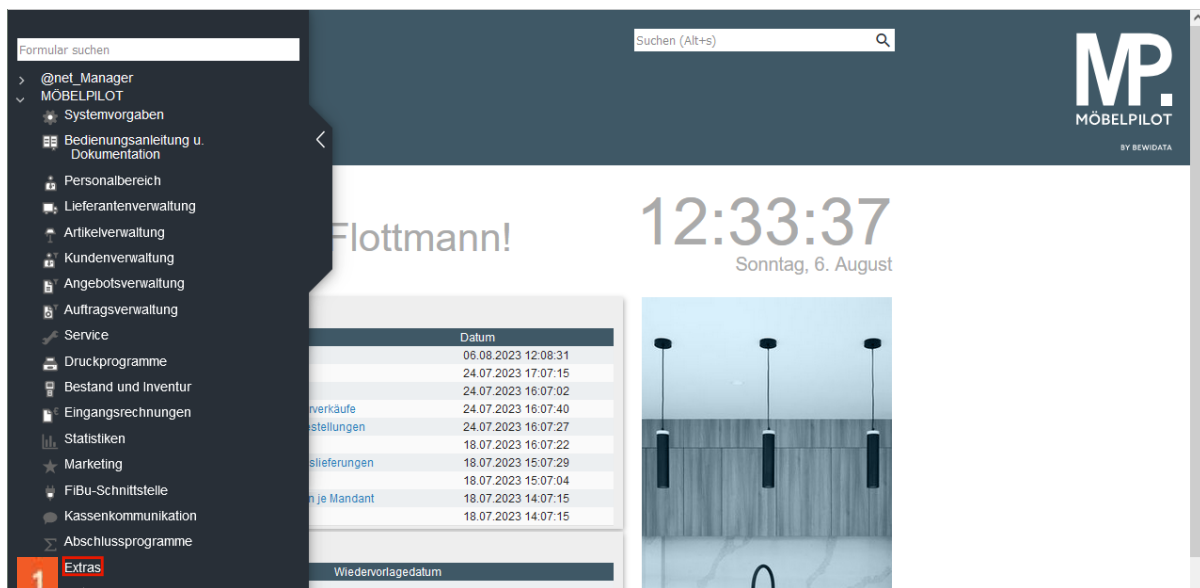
Formular suchen

@net_Manager
MÖBELPILOT
Systemvorgaben
Bedienungsanleitung u. Dokumentation
Personalbereich
Lieferantenverwaltung
Artikelverwaltung
Kundenverwaltung
Angebotsverwaltung
Auftragsverwaltung
Service
Druckprogramme
Bestand und Inventur
Eingangsrechnungen
Statistiken
Marketing
FiBu-Schnittstelle
Kassenkommunikation
Abschlussprogramme
Extras

1

Suchen (Alt+s)

MP.
MÖBELPILOT
BY BEWIDATA

Flottmann!

12:33:37
Sonntag, 6. August

| | Datum |
|---|---|
| | 06.08.2023 12:08:31 |
| | 24.07.2023 17:07:15 |
| | 24.07.2023 16:07:02 |
| rverkäufe | 24.07.2023 16:07:40 |
| stellungen | 24.07.2023 16:07:27 |
| | 18.07.2023 16:07:22 |
| slieferungen | 18.07.2023 15:07:29 |
| | 18.07.2023 15:07:04 |
| n je Mandant | 18.07.2023 14:07:15 |
| | 18.07.2023 14:07:15 |

Wiedervorlagedatum